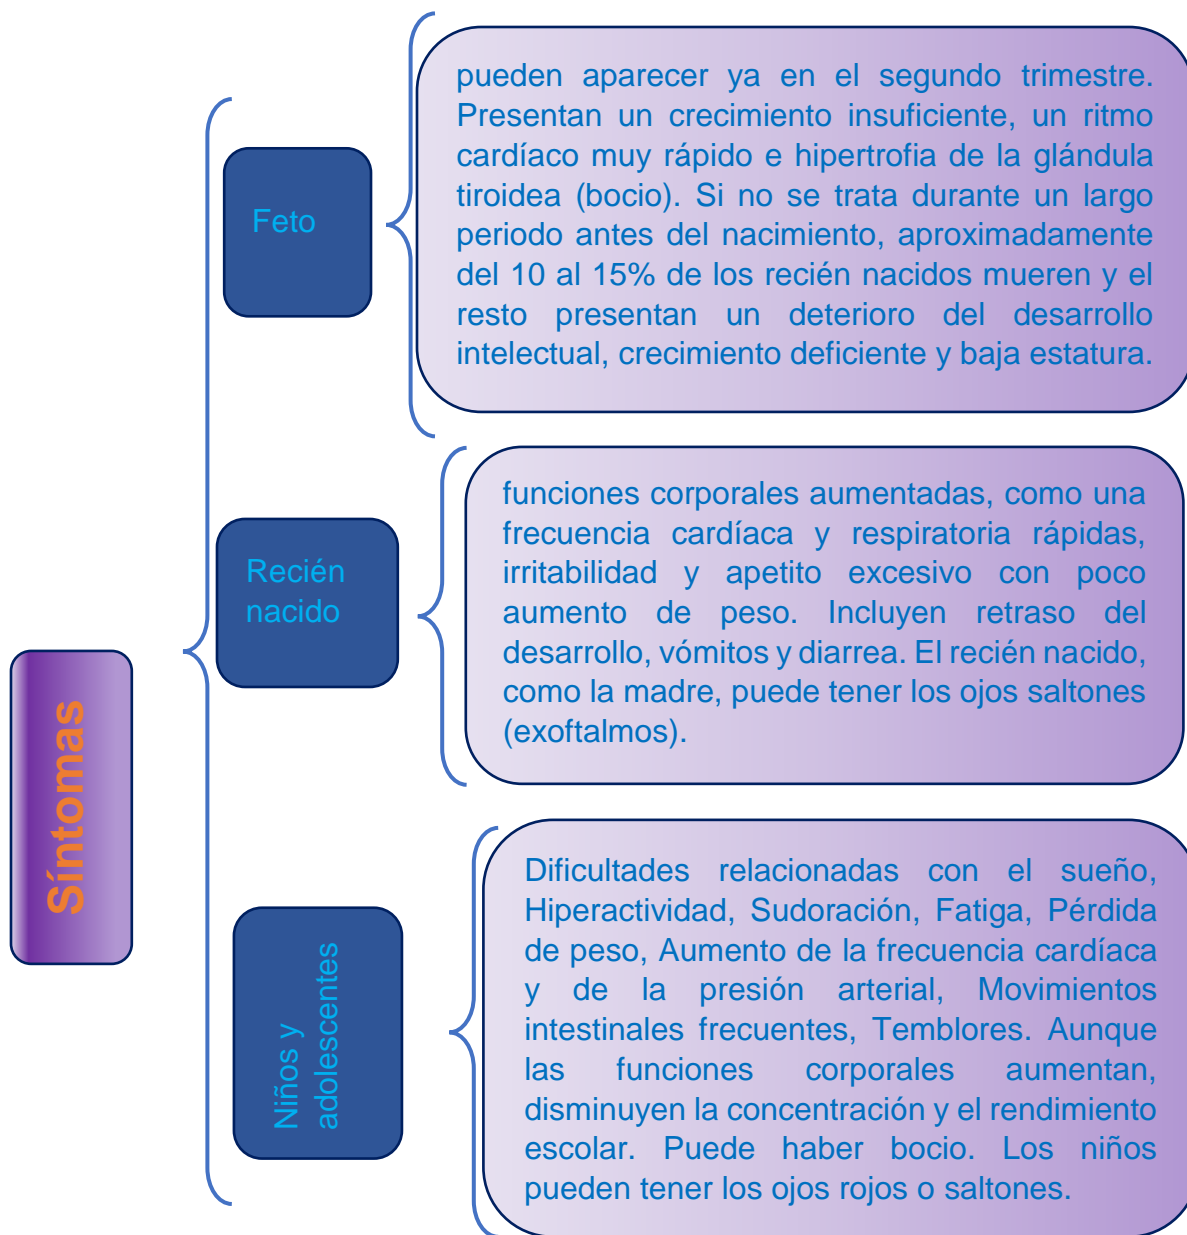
Síntomas

Feto

pueden aparecer ya en el segundo trimestre. Presentan un crecimiento insuficiente, un ritmo cardíaco muy rápido e hipertrofia de la glándula tiroidea (bocio). Si no se trata durante un largo periodo antes del nacimiento, aproximadamente del 10 al 15% de los recién nacidos mueren y el resto presentan un deterioro del desarrollo intelectual, crecimiento deficiente y baja estatura.

Recién nacido

funciones corporales aumentadas, como una frecuencia cardíaca y respiratoria rápidas, irritabilidad y apetito excesivo con poco aumento de peso. Incluyen retraso del desarrollo, vómitos y diarrea. El recién nacido, como la madre, puede tener los ojos saltones (exoftalmos).

Niños y adolescentes

Dificultades relacionadas con el sueño, Hiperactividad, Sudoración, Fatiga, Pérdida de peso, Aumento de la frecuencia cardíaca y de la presión arterial, Movimientos intestinales frecuentes, Temblores. Aunque las funciones corporales aumentan, disminuyen la concentración y el rendimiento escolar. Puede haber bocio. Los niños pueden tener los ojos rojos o saltones.